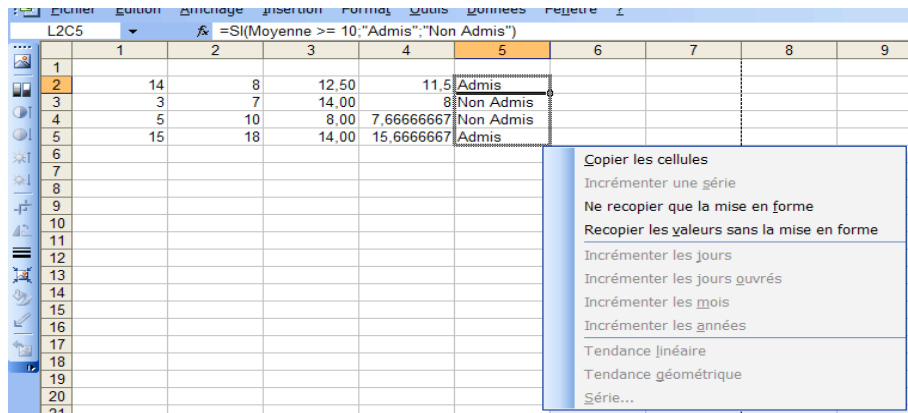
Fichier Edition Affichage Insertion Format Outils Données Fenêtre ?

L2C5 =SI(Moyenne >= 10;"Admis";"Non Admis")

| | 1 | 2 | 3 | 4 | 5 | 6 | 7 | 8 | 9 |
|---|---|---|---|---|---|---|---|---|---|
| 1 | | | | | | | | | |
| 2 | 14 | 8 | 12,50 | 11,5 | Admis | | | | |
| 3 | 3 | 7 | 14,00 | 8 | Non Admis | | | | |
| 4 | 5 | 10 | 8,00 | 7,66666667 | Non Admis | | | | |
| 5 | 15 | 18 | 14,00 | 15,6666667 | Admis | | | | |
| 6 | | | | | | | | | |
| 7 | | | | | | | | | |
| 8 | | | | | | | | | |
| 9 | | | | | | | | | |
| 10 | | | | | | | | | |
| 11 | | | | | | | | | |
| 12 | | | | | | | | | |
| 13 | | | | | | | | | |
| 14 | | | | | | | | | |
| 15 | | | | | | | | | |
| 16 | | | | | | | | | |
| 17 | | | | | | | | | |
| 18 | | | | | | | | | |
| 19 | | | | | | | | | |
| 20 | | | | | | | | | |
| 21 | | | | | | | | | |

Copier les cellules
Incrémenter une série
Ne recopier que la mise en forme
Recopier les valeurs sans la mise en forme
Incrémenter les jours
Incrémenter les jours ouvrés
Incrémenter les mois
Incrémenter les années
Tendance linéaire
Tendance géométrique
Série...